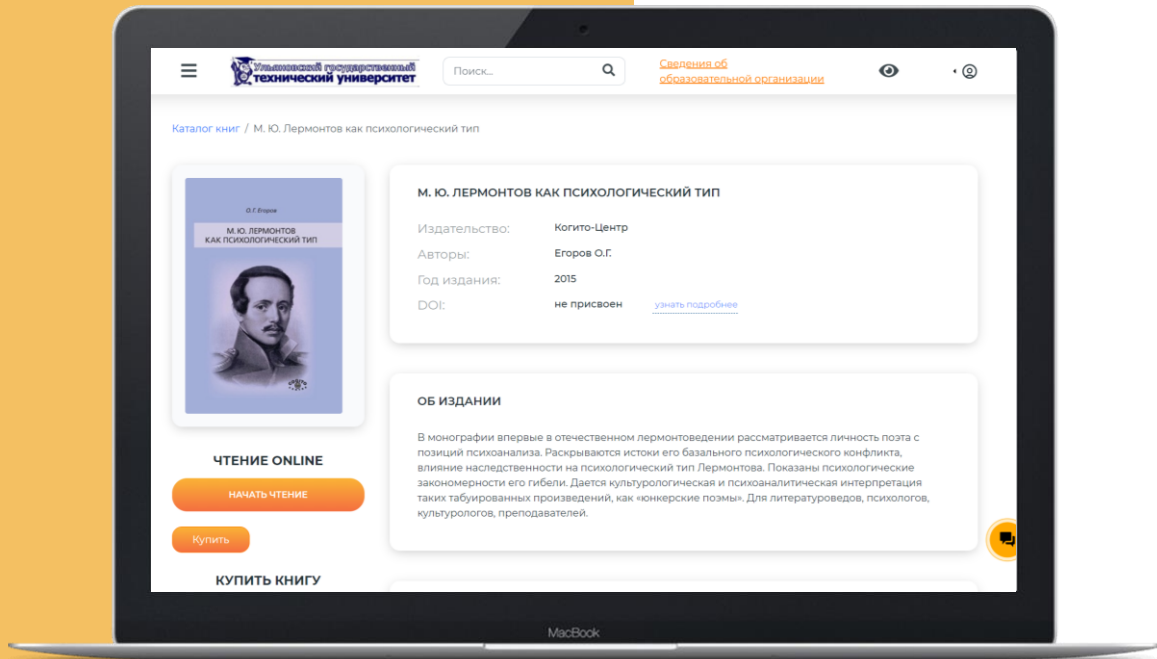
Ульяновский государственный технический университет

Поиск...

Сведения об образовательной организации

Каталог книг / М. Ю. Лермонтов как психологический тип

О.Г. Егоров

М.Ю. ЛЕРМОНТОВ КАК ПСИХОЛОГИЧЕСКИЙ ТИП

М. Ю. ЛЕРМОНТОВ КАК ПСИХОЛОГИЧЕСКИЙ ТИП

| | |
|---|---|
| Издательство: | Когито-Центр |
| Авторы: | Егоров О.Г. |
| Год издания: | 2015 |
| DOI: | не присвоен узнать подробнее |

ОБ ИЗДАНИИ

В монографии впервые в отечественном лермонтоведении рассматривается личность поэта с позиций психоанализа. Раскрываются истоки его базального психологического конфликта, влияние наследственности на психологический тип Лермонтова. Показаны психологические закономерности его гибели. Дается культурологическая и психоаналитическая интерпретация таких табуированных произведений, как «юнкерские поэмы». Для литературоведов, психологов, культурологов, преподавателей.

ЧТЕНИЕ ONLINE

НАЧАТЬ ЧТЕНИЕ

Купить

КУПИТЬ КНИГУ

MacBook